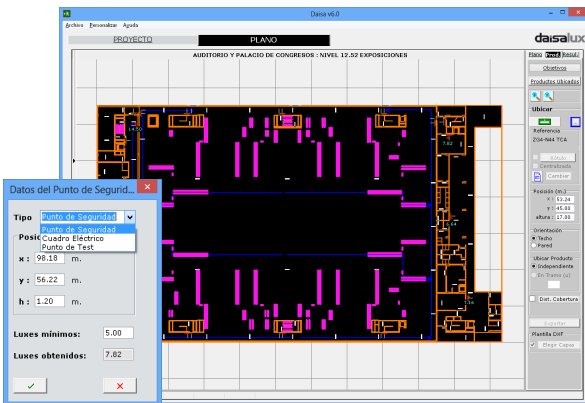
Daisa v6.0

Archivo Personalizar Ayuda

PROYECTO PLANO

AUDITORIO Y PALACIO DE CONGRESOS : NIVEL 12.52 EXPOSICIONES

Plano Perfil Result

Objetivos

Productos Ubicados

daisalux

Ubicar

Referencia

ZO4-N44 TCA

Rótulo

Centralizada

Cambiar

Posición (m.)

x: 53.24

y: 45.00

altura: 17.00

Orientación

Techo

Pared

Ubicar Producto

Independiente

En Tramo (x)

Dist. Cobertura

Suprimir

Plantilla DXF

Elegir Capas

14.52

7.82

Datos del Punto de Seguridad

Tipo Punto de Seguridad

Punto de Seguridad
Cuadro Eléctrico
Punto de Test

Posic

x : 98.18 m.

y : 56.22 m.

h : 1.20 m.

Luxes mínimos: 5.00

Luxes obtenidos: 7.82